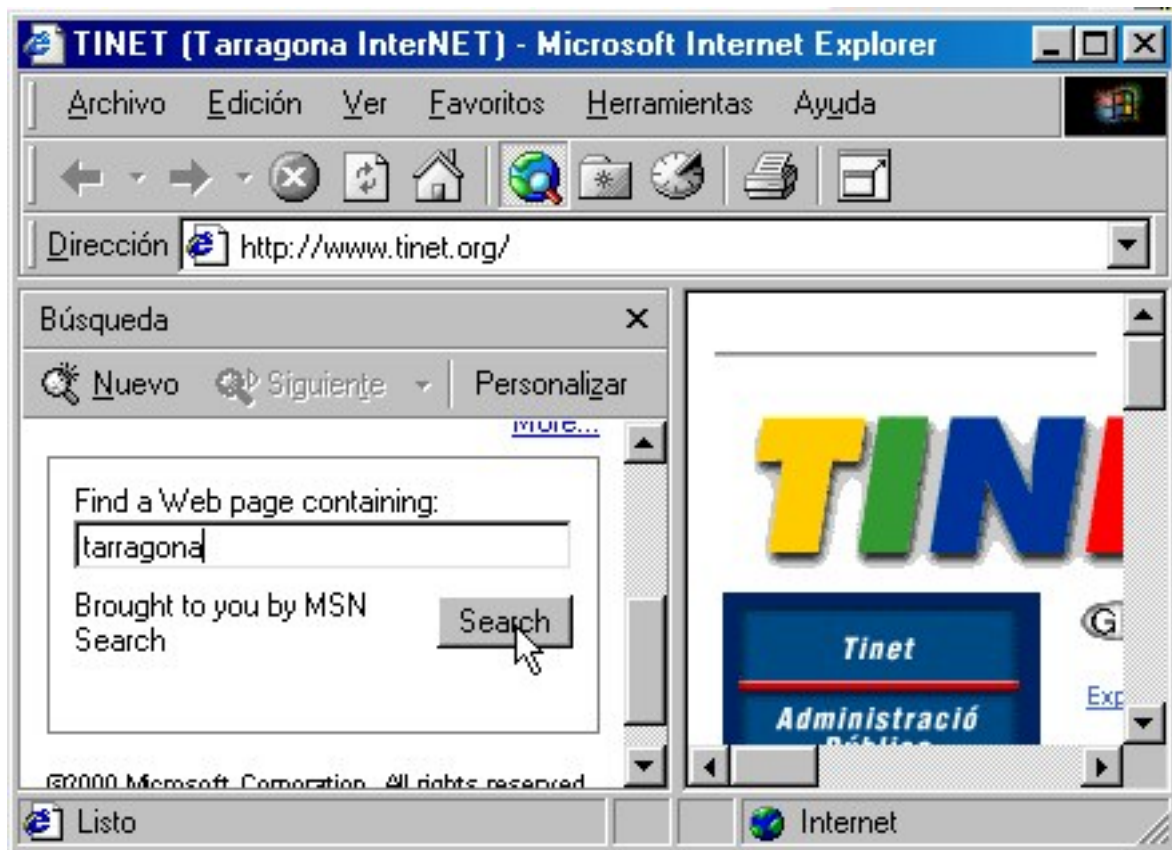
TINET (Tarragona InterNET) - Microsoft Internet Explorer

Archivo Edición Ver Favoritos Herramientas Ayuda

Dirección http://www.tinet.org/

Búsqueda ×

Nuevo Siguiente Personalizar

More...

Find a Web page containing:

tarragona

Brought to you by MSN Search

Search

©2000 Microsoft Corporation. All rights reserved.

TIN

Tinet

Administració

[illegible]

G

Exp

Listo

Internet